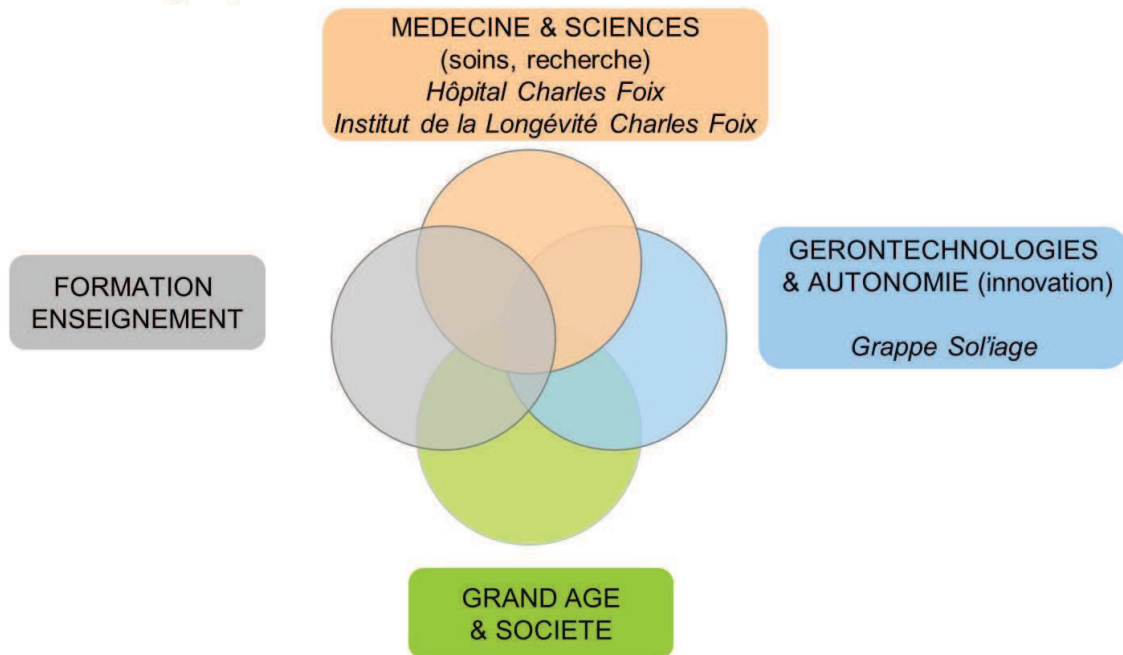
MEDECINE & SCIENCES
(soins, recherche)
Hôpital Charles Foix
Institut de la Longévité Charles Foix

FORMATION
ENSEIGNEMENT

GERONTECHNOLOGIES
& AUTONOMIE (innovation)

Grappe Sol'iage

GRAND AGE
& SOCIETE